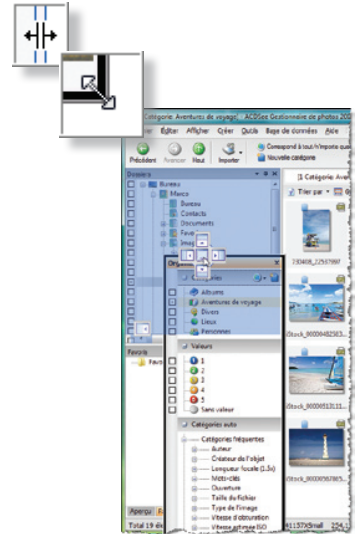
Catégorie: Aventures de voyage - ACDSee Gestionnaire de photos 20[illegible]

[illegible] Éditer Afficher Créer Outils Base de données Aide

Précédent Avancer Haut Importer

Correspond à tout/n'importe quel
Nouvelle catégorie

Dossiers

Bureau
Marco
Bureau
Contacts
Documents
Favo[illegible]
Imag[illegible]

Org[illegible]

Catégories
Albums
Aventures de voyage
Divers
Lieux
Personnes

Valeurs
1
2
3
4
5
Sans valeur

Catégories auto
Catégories fréquentes
Auteur
Créateur de l'objet
Longueur focale (1.5x)
Mots-clés
Ouverture
Taille du fichier
Type de l'image
Vitesse d'obturation
Vitesse estimée ISO

Favo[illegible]
Favo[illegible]

Aperçu

Total 19 é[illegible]

[1 Catégorie: Aven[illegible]
Trier par

2304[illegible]_22597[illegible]
iStock_000004825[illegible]
iStock_0000051313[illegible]
iStock_000006788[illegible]

41157x5mall 254,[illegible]